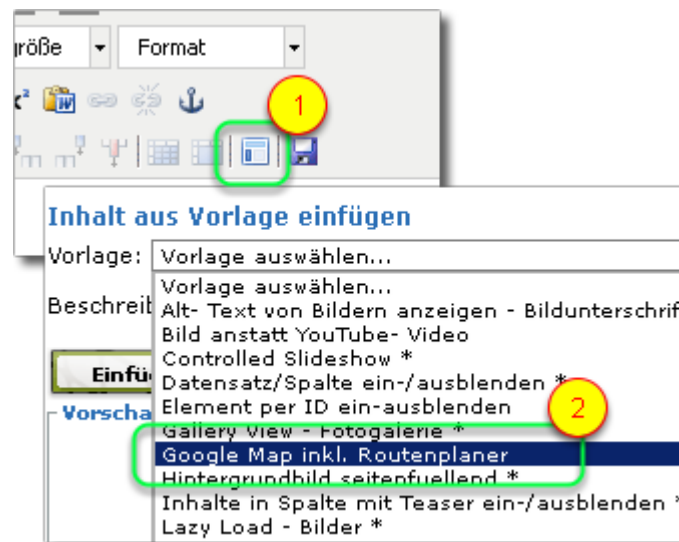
größe
Format
1
Inhalt aus Vorlage einfügen
Vorlage: Vorlage auswählen...
Beschreib
Einfü
Vorscha
Vorlage auswählen...
Alt- Text von Bildern anzeigen - Bildunterschrif
Bild anstatt YouTube- Video
Controlled Slideshow *
Datensatz/Spalte ein-/ausblenden *
Element per ID ein-ausblenden
Gallery View - Fotogalerie *
2
Google Map inkl. Routenplaner
Hintergrundbild seitenfuellend *
Inhalte in Spalte mit Teaser ein-/ausblenden *
Lazy Load - Bilder *